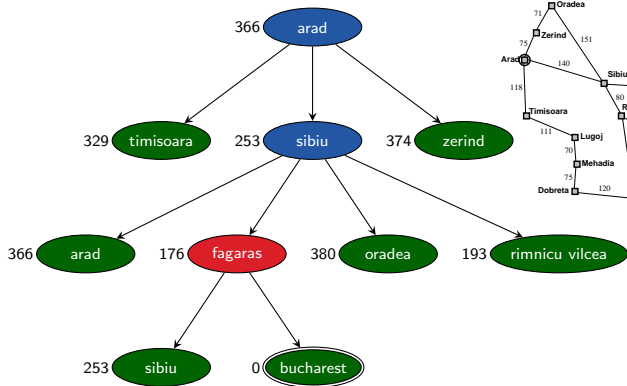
366 arad

329 timisoara
253 sibiu
374 zerind

366 arad
176 fagaras
380 oradea
193 rimnicu vilcea

253 sibiu
0 bucharest

Oradea
71
Zerind
151
75
Arad
140
Sibiu
118
80
R
Timisoara
111
Lugoj
70
Mehadia
75
Dobreta
120